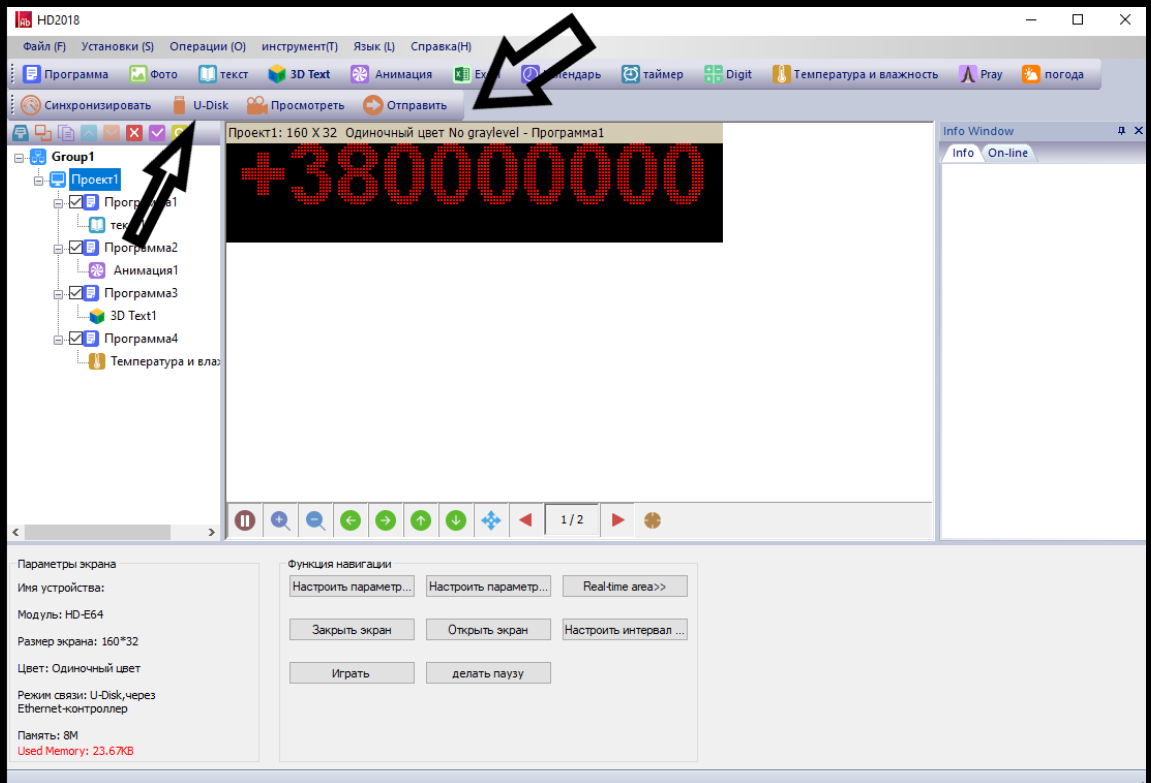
HD2018

Файл (F) Установки (S) Операции (O) инструмент(T) Язык (L) Справка(H)

Программа Фото текст 3D Text Анимация Ex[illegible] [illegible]ендарь таймер Digit Температура и влажность Pray погода

Синхронизировать U-Disk Просмотреть Отправить

Group1
Проект1
Програ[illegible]1
тек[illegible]
Программа2
Анимация1
Программа3
3D Text1
Программа4
Температура и влаж

Проект1: 160 X 32 Одиночный цвет No graylevel - Программа1

+38000000

1 / 2

Info Window
Info On-line

Параметры экрана
Имя устройства:
Модуль: HD-E64
Размер экрана: 160*32
Цвет: Одиночный цвет
Режим связи: U-Disk,через Ethernet-контроллер
Память: 8M
Used Memory: 23.67KB

Функция навигации
Настроить параметр...
Настроить параметр...
Real-time area>>
Закрыть экран
Открыть экран
Настроить интервал ...
Играть
делать паузу